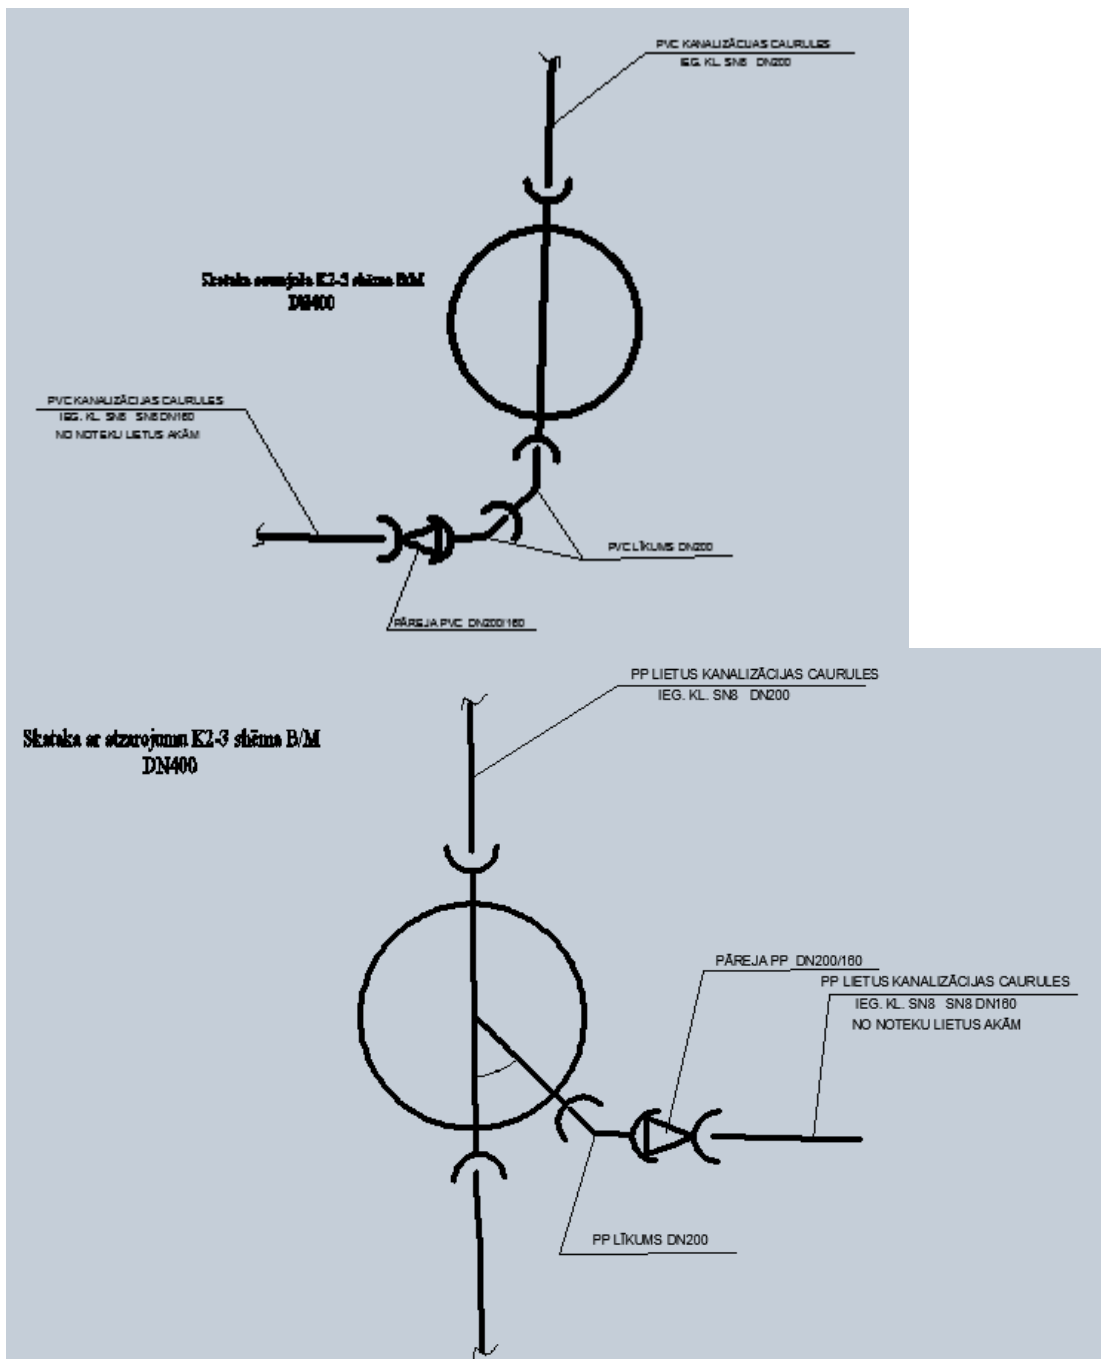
PVC KANALIZĀCIJAS CAURULES
IEG. KL. SN8 DN200

Skataka sausājala K2-3 shēma B/M
DN400

PVC KANALIZĀCIJAS CAURULES
IEG. KL. SN8 SN8 DN160
NO NOTEKU LIETUS AKĀM

PVC LĪKUMS DN200

PĀREJA PVC DN200/160

PP LIETUS KANALIZĀCIJAS CAURULES
IEG. KL. SN8 DN200

Skataka ar atzarojumu K2-3 shēma B/M
DN400

PĀREJA PP DN200/160

PP LIETUS KANALIZĀCIJAS CAURULES
IEG. KL. SN8 SN8 DN160
NO NOTEKU LIETUS AKĀM

PP LĪKUMS DN200